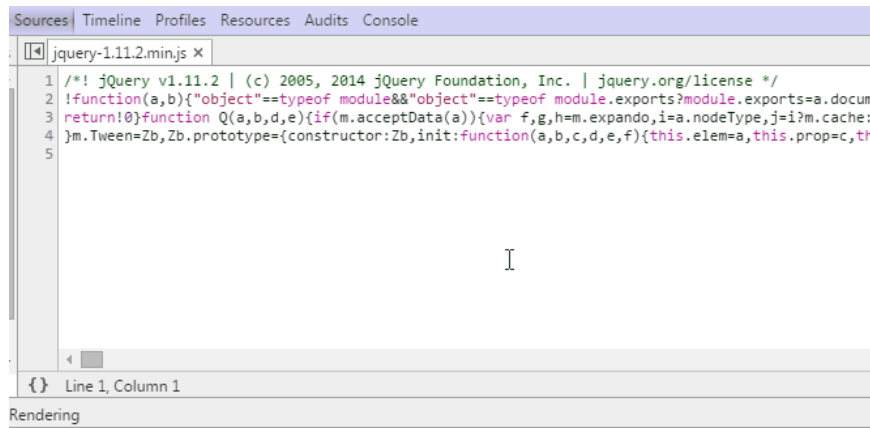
Sources Timeline Profiles Resources Audits Console

jquery-1.11.2.min.js ×

1 /*! jQuery v1.11.2 | (c) 2005, 2014 jQuery Foundation, Inc. | jquery.org/license */
2 !function(a,b){"object"==typeof module&&"object"==typeof module.exports?module.exports=a.docum
3 return!0}function Q(a,b,d,e){if(m.acceptData(a)){var f,g,h=m.expando,i=a.nodeType,j=i?m.cache:
4 }m.Tween=Zb,Zb.prototype={constructor:Zb,init:function(a,b,c,d,e,f){this.elem=a,this.prop=c,th
5

{} Line 1, Column 1

Rendering